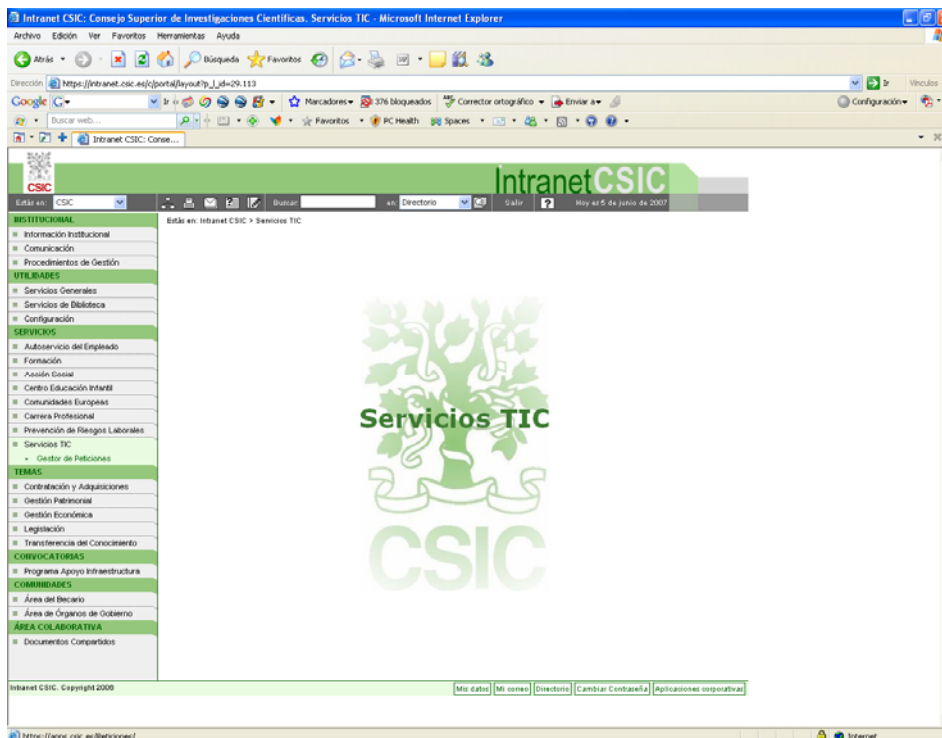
Intranet CSIC: Consejo Superior de Investigaciones Científicas. Servicios TIC - Microsoft Internet Explorer

Archivo Edición Ver Favoritos Herramientas Ayuda

Atrás Búsqueda Favoritos

Dirección https://intranet.csic.es/c/portal/layout?p_l_id=29.113

Ir Vínculos

Google G Ir Marcadores 376 bloqueados Corrector ortográfico Enviar a Configuración

Buscar web... Favoritos PC Health Spaces

Intranet CSIC: Conse...

CSIC

IntranetCSIC

Estás en: CSIC Buscar en: Directorio Salir ? Hoy es 5 de junio de 2007

INSTITUCIONAL
Información Institucional
Comunicación
Procedimientos de Gestión
UTILIDADES
Servicios Generales
Servicios de Biblioteca
Configuración
SERVICIOS
Autoservicio del Empleado
Formación
Acción Social
Centro Educación Infantil
Comunidades Europeas
Carrera Profesional
Prevención de Riesgos Laborales
Servicios TIC
Gestor de Peticiones
TEMAS
Contratación y Adquisiciones
Gestión Patrimonial
Gestión Económica
Legislación
Transferencia del Conocimiento
CONVOCATORIAS
Programa Apoyo Infraestructura
COMUNIDADES
Área del Becario
Área de Órganos de Gobierno
ÁREA COLABORATIVA
Documentos Compartidos

Estás en: Intranet CSIC > Servicios TIC

Servicios TIC

CSIC

Intranet CSIC. Copyright 2006

Mis datos Mi correo Directorio Cambiar Contraseña Aplicaciones corporativas

https://apps.csic.es/Peticiones/ Internet